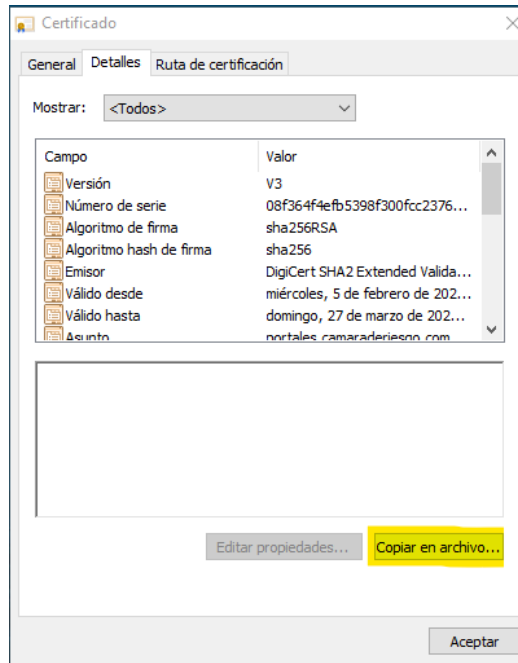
Certificado

General | Detalles | Ruta de certificación

Mostrar: <Todos>

| Campo | Valor |
|---|---|
| Versión | V3 |
| Número de serie | 08f364f4efb5398f300fcc2376... |
| Algoritmo de firma | sha256RSA |
| Algoritmo hash de firma | sha256 |
| Emisor | DigiCert SHA2 Extended Valida... |
| Válido desde | miércoles, 5 de febrero de 202... |
| Válido hasta | domingo, 27 de marzo de 202... |
| Asunto | portales.camaraderiesgo.com |

Editar propiedades... | Copiar en archivo...

Aceptar